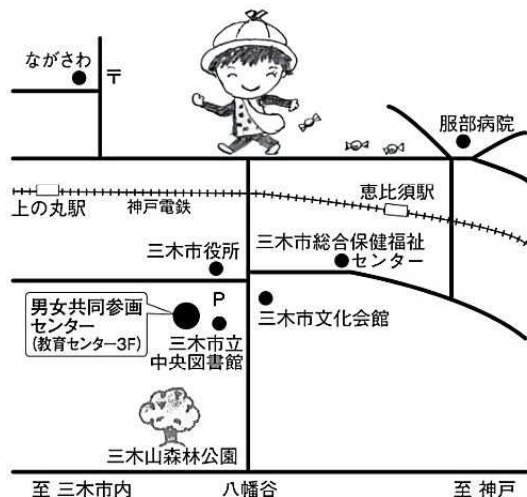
ながさわ
〒
服部病院
恵比須駅
上の丸駅
神戸電鉄
三木市役所
三木市総合保健福祉
センター
男女共同参画
センター
(教育センター3F)
P
三木市立
中央図書館
三木市文化会館
三木山森林公園
至 三木市内
八幡谷
至 神戸